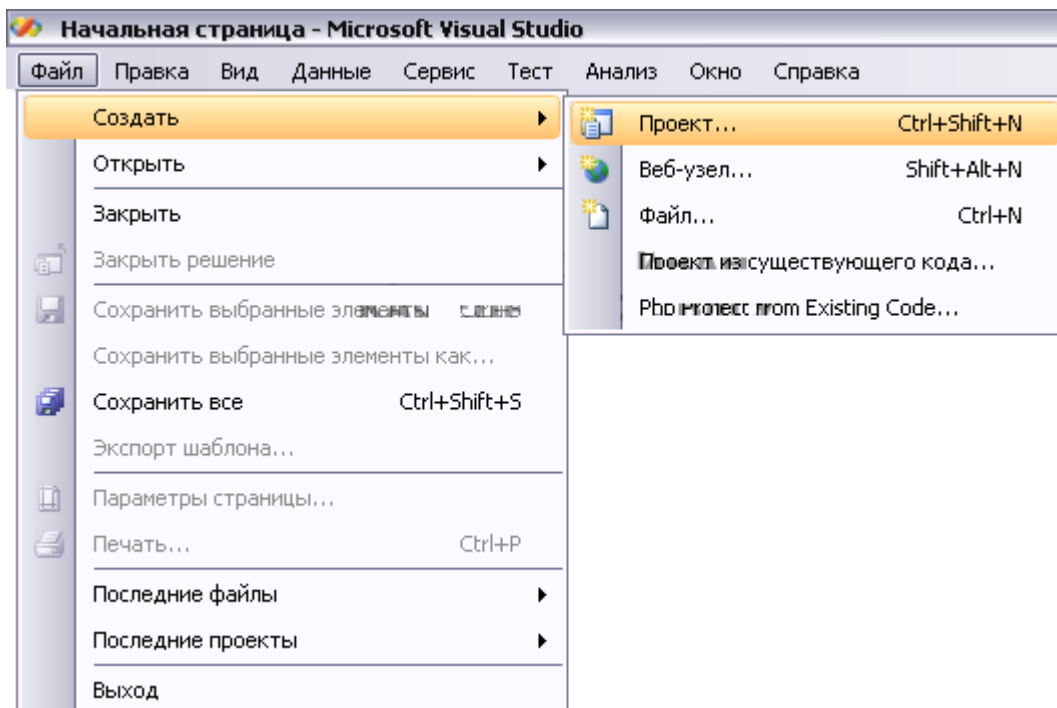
Начальная страница - Microsoft Visual Studio

Файл Правка Вид Данные Сервис Тест Анализ Окно Справка

Создать
Открыть
Закрыть
Закрыть решение
Сохранить выбранные элементы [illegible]
Сохранить выбранные элементы как...
Сохранить все Ctrl+Shift+S
Экспорт шаблона...
Параметры страницы...
Печать... Ctrl+P
Последние файлы
Последние проекты
Выход

Проект... Ctrl+Shift+N
Веб-узел... Shift+Alt+N
Файл... Ctrl+N
Проект из существующего кода...
Project from Existing Code...